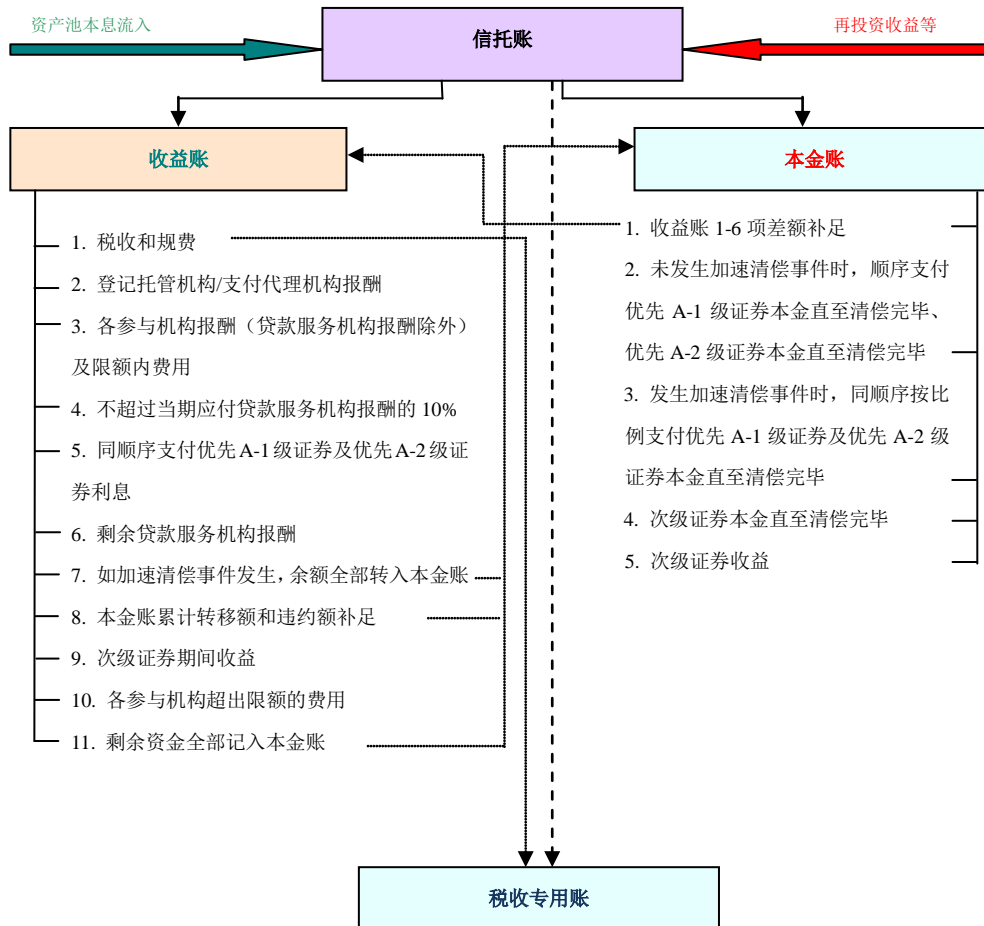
资产池本息流入

信托账

再投资收益等

收益账

本金账

1. 税收和规费

2. 登记托管机构/支付代理机构报酬

3. 各参与机构报酬（贷款服务机构报酬除外）及限额内费用

4. 不超过当期应付贷款服务机构报酬的 10%

5. 同顺序支付优先 A-1 级证券及优先 A-2 级证券利息

6. 剩余贷款服务机构报酬

7. 如加速清偿事件发生，余额全部转入本金账

8. 本金账累计转移额和违约额补足

9. 次级证券期间收益

10. 各参与机构超出限额的费用

11. 剩余资金全部记入本金账

1. 收益账 1-6 项差额补足

2. 未发生加速清偿事件时，顺序支付优先 A-1 级证券本金直至清偿完毕、优先 A-2 级证券本金直至清偿完毕

3. 发生加速清偿事件时，同顺序按比例支付优先 A-1 级证券及优先 A-2 级证券本金直至清偿完毕

4. 次级证券本金直至清偿完毕

5. 次级证券收益

税收专用账